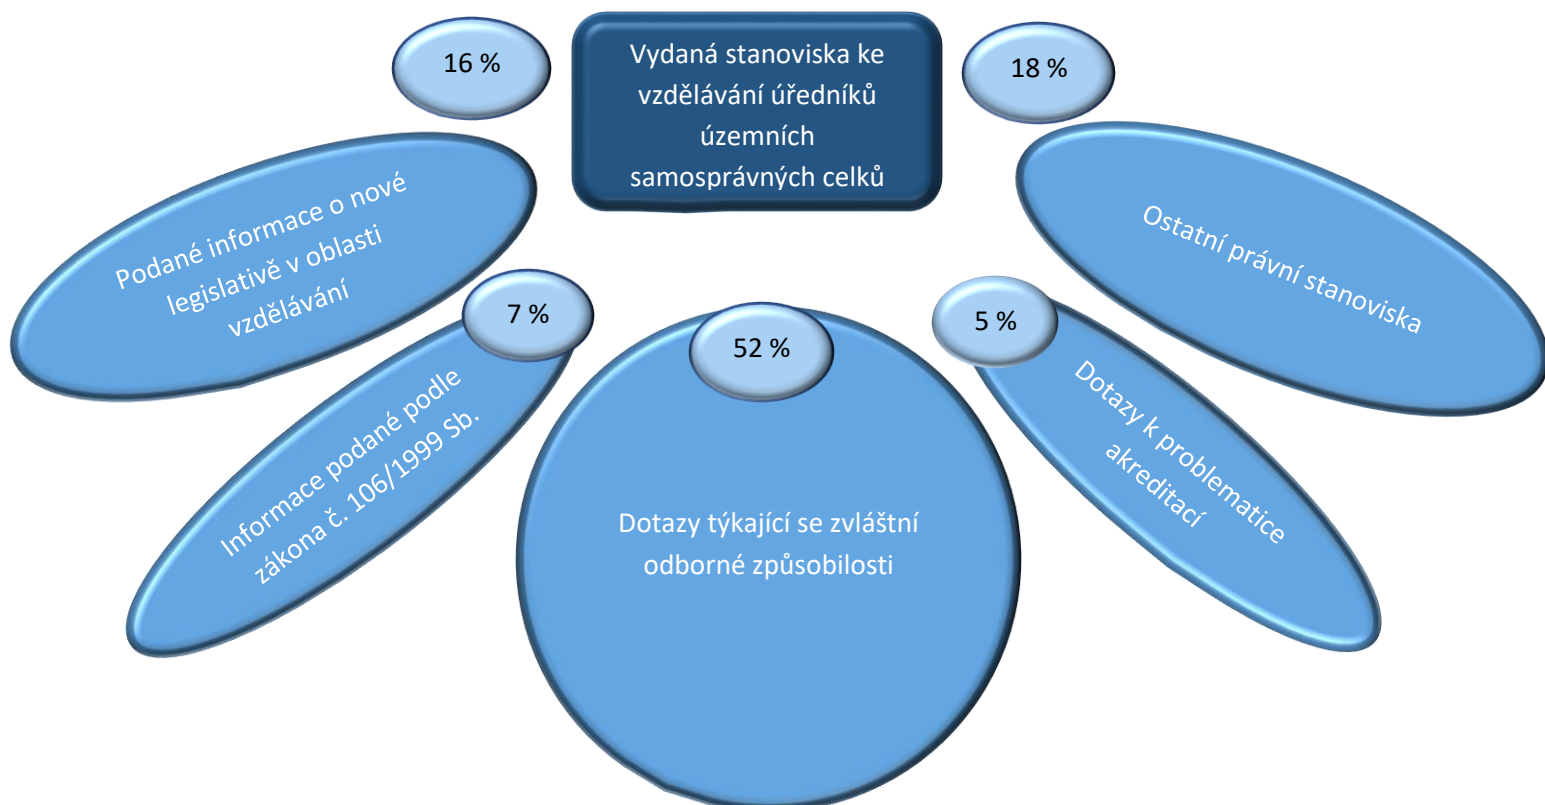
Vydaná stanoviska ke vzdělávání úředníků územních samosprávných celků

16 %

Podané informace o nové legislativě v oblasti vzdělávání

18 %

Ostatní právní stanoviska

7 %

Informace podané podle zákona č. 106/1999 Sb.

52 %

Dotazy týkající se zvláštní odborné způsobilosti

5 %

Dotazy k problematice akreditací